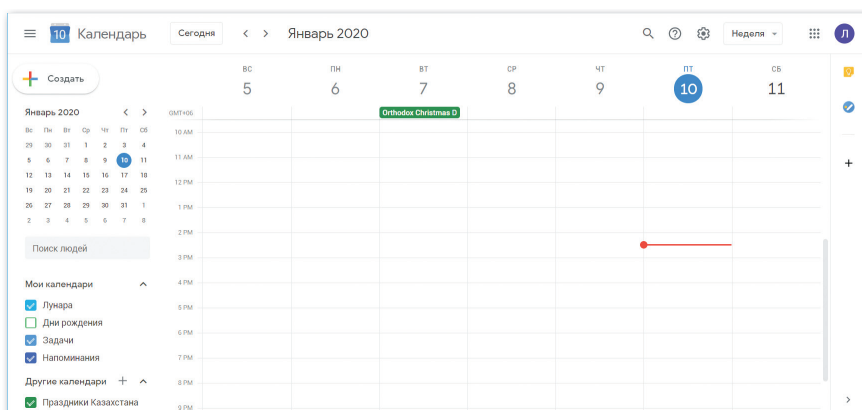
10 Календарь

Сегодня

< >

Январь 2020

Неделя

Л

Создать

Январь 2020

| Вс | Пн | Вт | Ср | Чт | Пт | Сб |
|---|---|---|---|---|---|---|
| 29 | 30 | 31 | 1 | 2 | 3 | 4 |
| 5 | 6 | 7 | 8 | 9 | 10 | 11 |
| 12 | 13 | 14 | 15 | 16 | 17 | 18 |
| 19 | 20 | 21 | 22 | 23 | 24 | 25 |
| 26 | 27 | 28 | 29 | 30 | 31 | 1 |
| 2 | 3 | 4 | 5 | 6 | 7 | 8 |

Поиск людей

Мои календари

Лунара

Дни рождения

Задачи

Напоминания

Другие календари

Праздники Казахстана

ВС 5

ПН 6

ВТ 7

СР 8

ЧТ 9

ПТ 10

СБ 11

GMT+06

Orthodox Christmas D

10 AM

11 AM

12 PM

1 PM

2 PM

3 PM

4 PM

5 PM

6 PM

7 PM

8 PM

9 PM